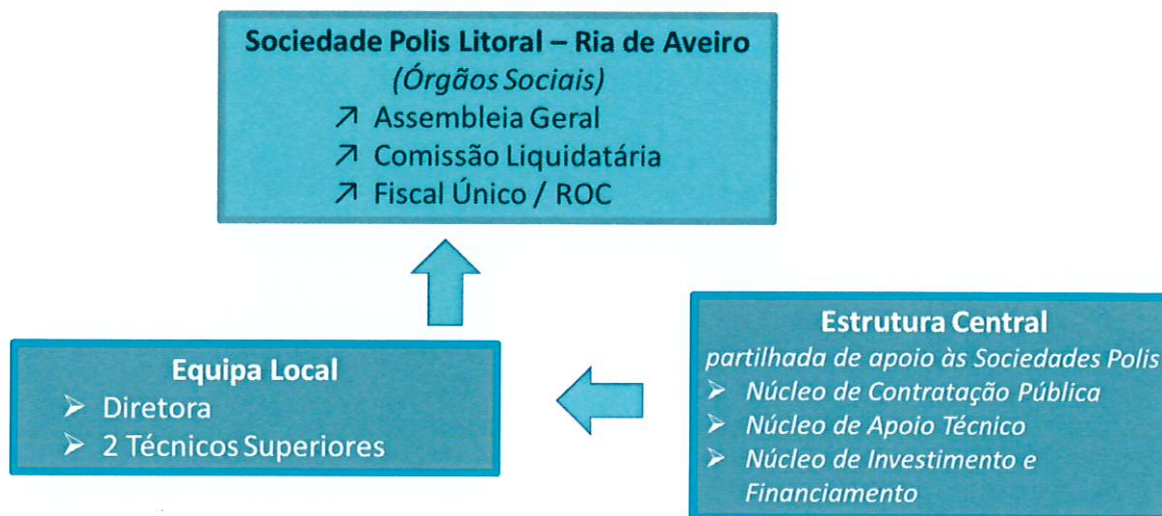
**Sociedade Polis Litoral – Ria de Aveiro**
*(Órgãos Sociais)*
↗ Assembleia Geral
↗ Comissão Liquidatária
↗ Fiscal Único / ROC

**Equipa Local**
➢ Diretora
➢ 2 Técnicos Superiores

**Estrutura Central**
*partilhada de apoio às Sociedades Polis*
➢ *Núcleo de Contratação Pública*
➢ *Núcleo de Apoio Técnico*
➢ *Núcleo de Investimento e Financiamento*